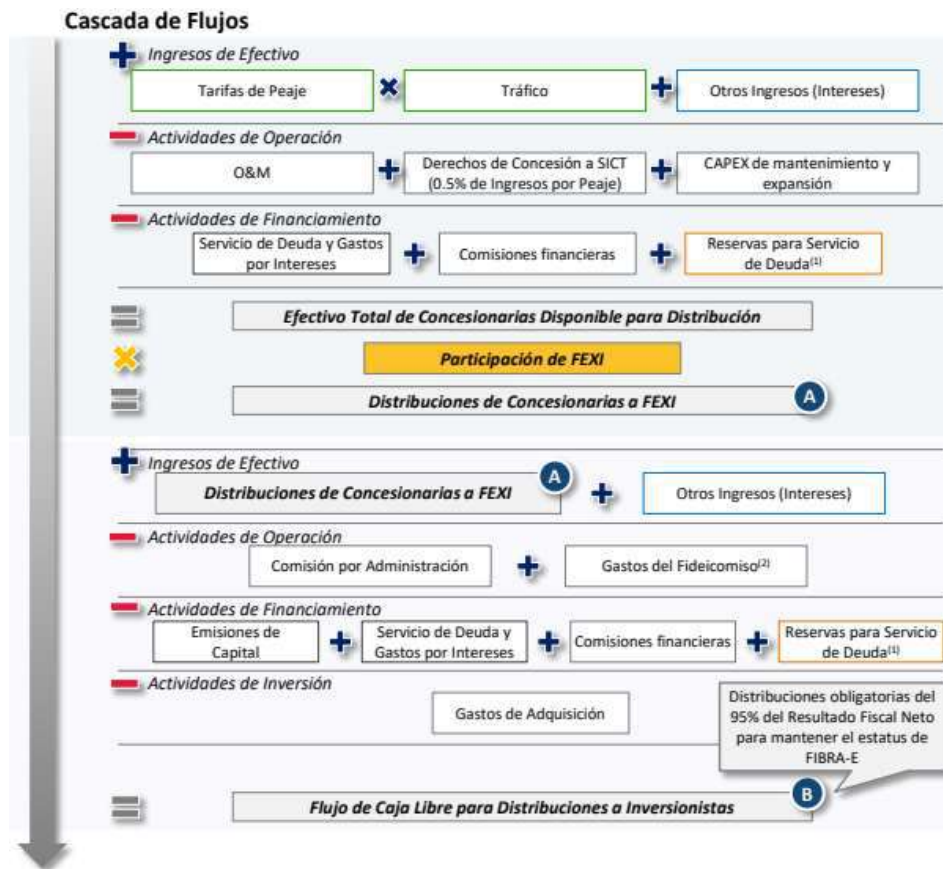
Cascada de Flujos

Ingresos de Efectivo

Tarifas de Peaje × Tráfico + Otros Ingresos (Intereses)

Actividades de Operación

O&M + Derechos de Concesión a SICT (0.5% de Ingresos por Peaje) + CAPEX de mantenimiento y expansión

Actividades de Financiamiento

Servicio de Deuda y Gastos por Intereses + Comisiones financieras + Reservas para Servicio de Deuda$^{(1)}$

Efectivo Total de Concesionarias Disponible para Distribución

Participación de FEXI

Distribuciones de Concesionarias a FEXI A

Ingresos de Efectivo

Distribuciones de Concesionarias a FEXI A + Otros Ingresos (Intereses)

Actividades de Operación

Comisión por Administración + Gastos del Fideicomiso$^{(2)}$

Actividades de Financiamiento

Emisiones de Capital + Servicio de Deuda y Gastos por Intereses + Comisiones financieras + Reservas para Servicio de Deuda$^{(1)}$

Actividades de Inversión

Gastos de Adquisición

Distribuciones obligatorias del 95% del Resultado Fiscal Neto para mantener el estatus de FIBRA-E

Flujo de Caja Libre para Distribuciones a Inversionistas B